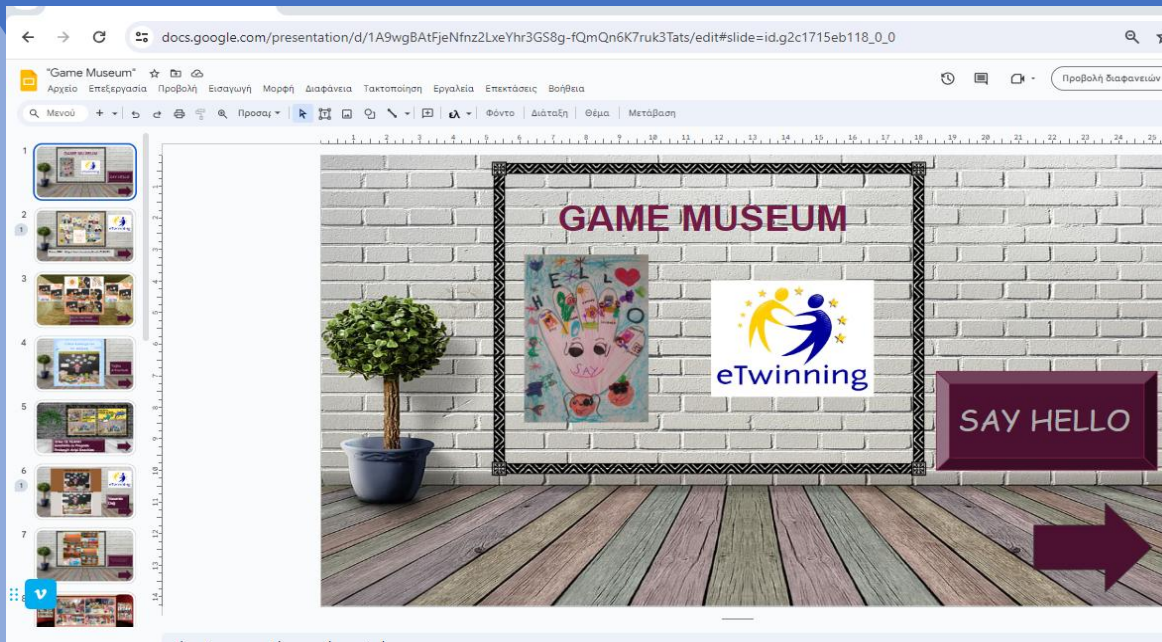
docs.google.com/presentation/d/1A9wgBAtFjeNfnz2LxeYhr3GS8g-fQmQn6K7ruk3Tats/edit#slide=id.g2c1715eb118_0_0

"Game Museum"

Αρχείο Επεξεργασία Προβολή Εισαγωγή Μορφή Διαφάνεια Τακτοποίηση Εργαλεία Επεκτάσεις Βοήθεια

Προβολή διαφανειών

Μενού Προσαρ Φόντο Διάταξη Θέμα Μετάβαση

1 2 3 4 5 6 7

GAME MUSEUM

HELLO

SAY

eTwinning

SAY HELLO